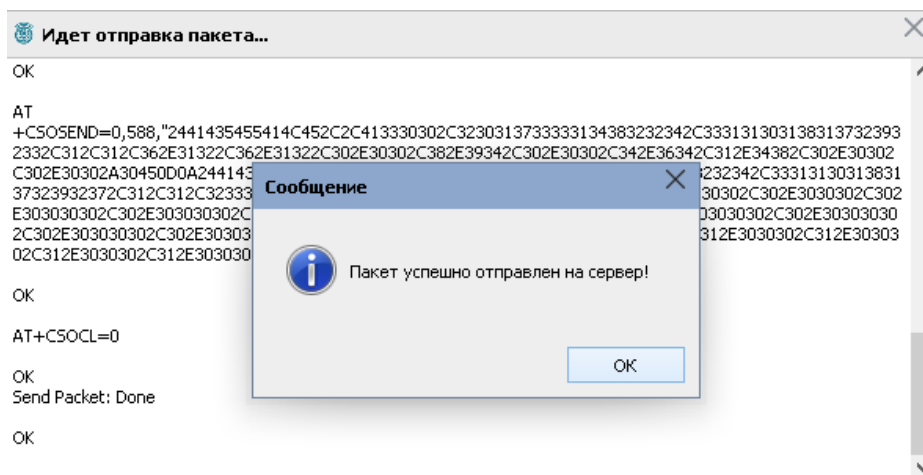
Идет отправка пакета...

OK

AT
+CSOSEND=0,588,"2441435455414C452C2C413330302C3230313733333134383232342C333131303138313732393 2332C312C312C362E31322C362E31322C302E30302C382E39342C302E30302C342E36342C312E34382C302E30302 C302E30302A30450D0A244143 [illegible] 3232342C333131303138313 37323932372C312C312C32333 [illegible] 30302C302E3030302C302 E303030302C302E303030302C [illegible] 03030302C302E30303030 2C302E303030302C302E30303 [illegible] 312E3030302C312E30303 02C312E3030302C312E303030 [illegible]

OK

AT+CSOCL=0

OK
Send Packet: Done

OK

Сообщение

Пакет успешно отправлен на сервер!

OK